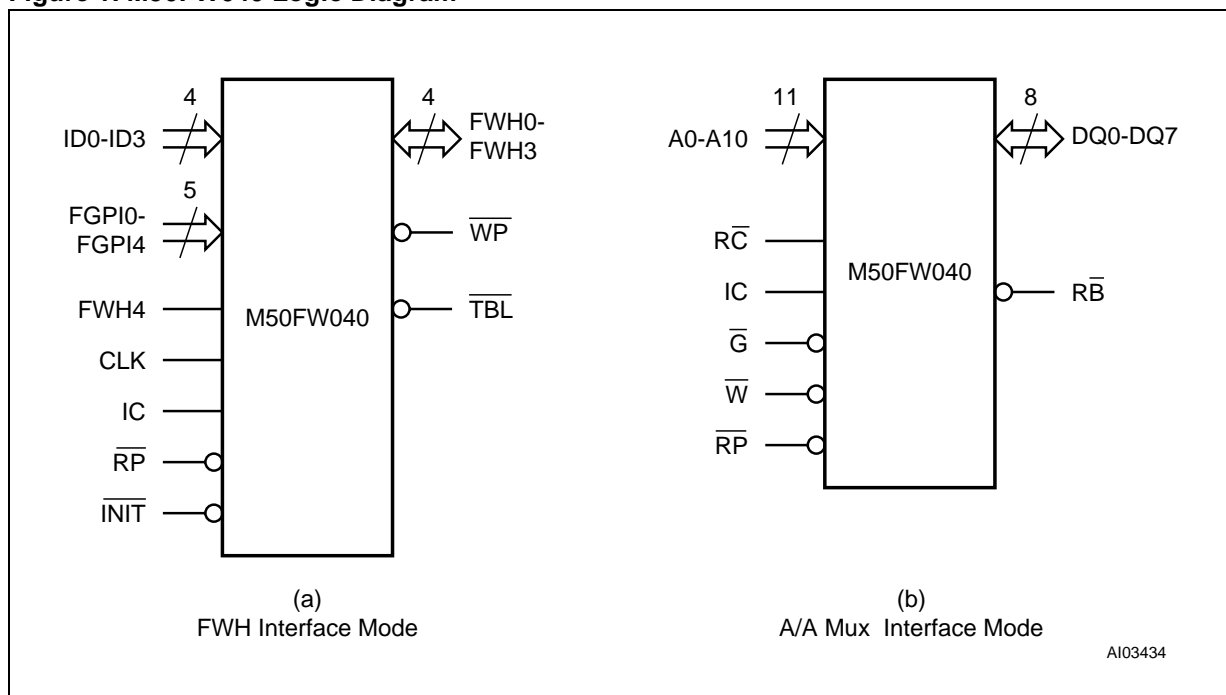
Figure 1. M50FW040 Logic Diagram

4

ID0-ID3

5

FGPI0-FGPI4

FWH4

CLK

IC

$\overline{RP}$

$\overline{INIT}$

M50FW040

4

FWH0-FWH3

$\overline{WP}$

$\overline{TBL}$

(a)
FWH Interface Mode

11

A0-A10

$R\overline{C}$

IC

$\overline{G}$

$\overline{W}$

$\overline{RP}$

M50FW040

8

DQ0-DQ7

$R\overline{B}$

(b)
A/A Mux Interface Mode

AI03434